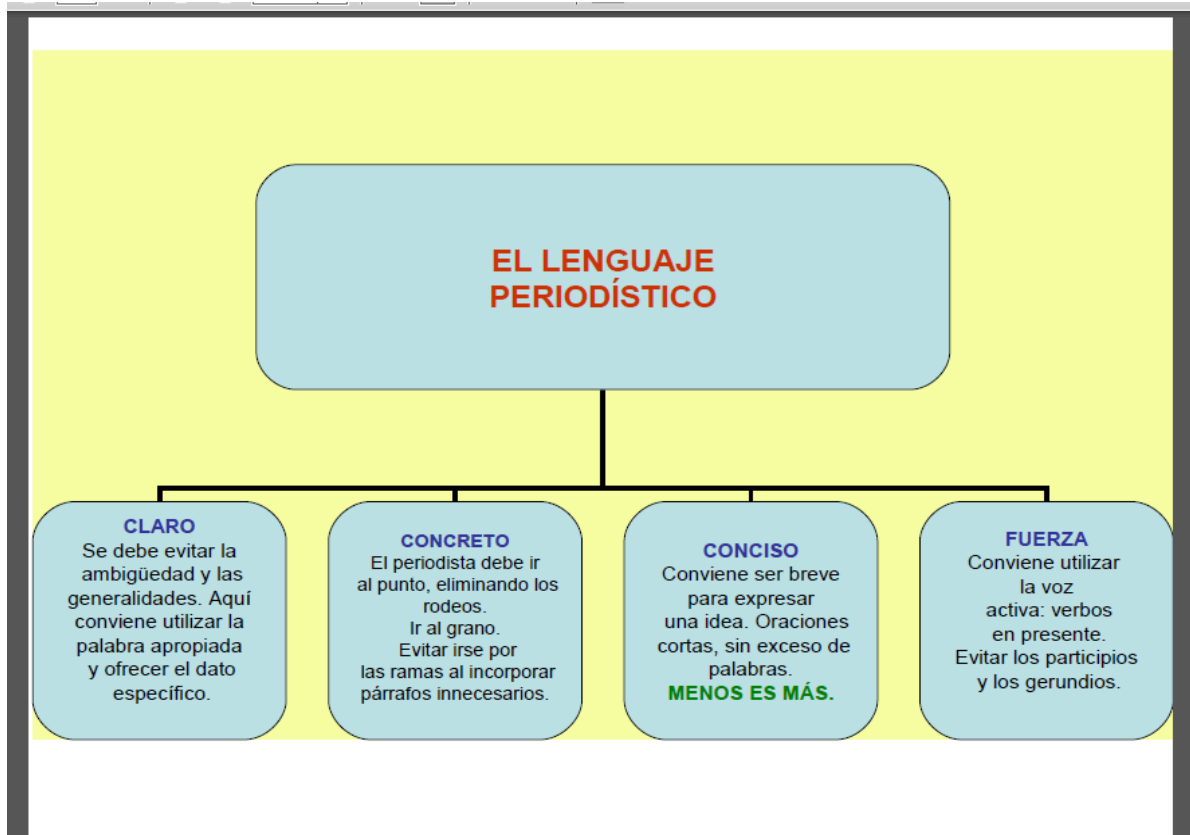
EL LENGUAJE PERIODÍSTICO

CLARO
Se debe evitar la ambigüedad y las generalidades. Aquí conviene utilizar la palabra apropiada y ofrecer el dato específico.

CONCRETO
El periodista debe ir al punto, eliminando los rodeos.
Ir al grano.
Evitar irse por las ramas al incorporar párrafos innecesarios.

CONCISO
Conviene ser breve para expresar una idea. Oraciones cortas, sin exceso de palabras.
MENOS ES MÁS.

FUERZA
Conviene utilizar la voz activa: verbos en presente.
Evitar los participios y los gerundios.